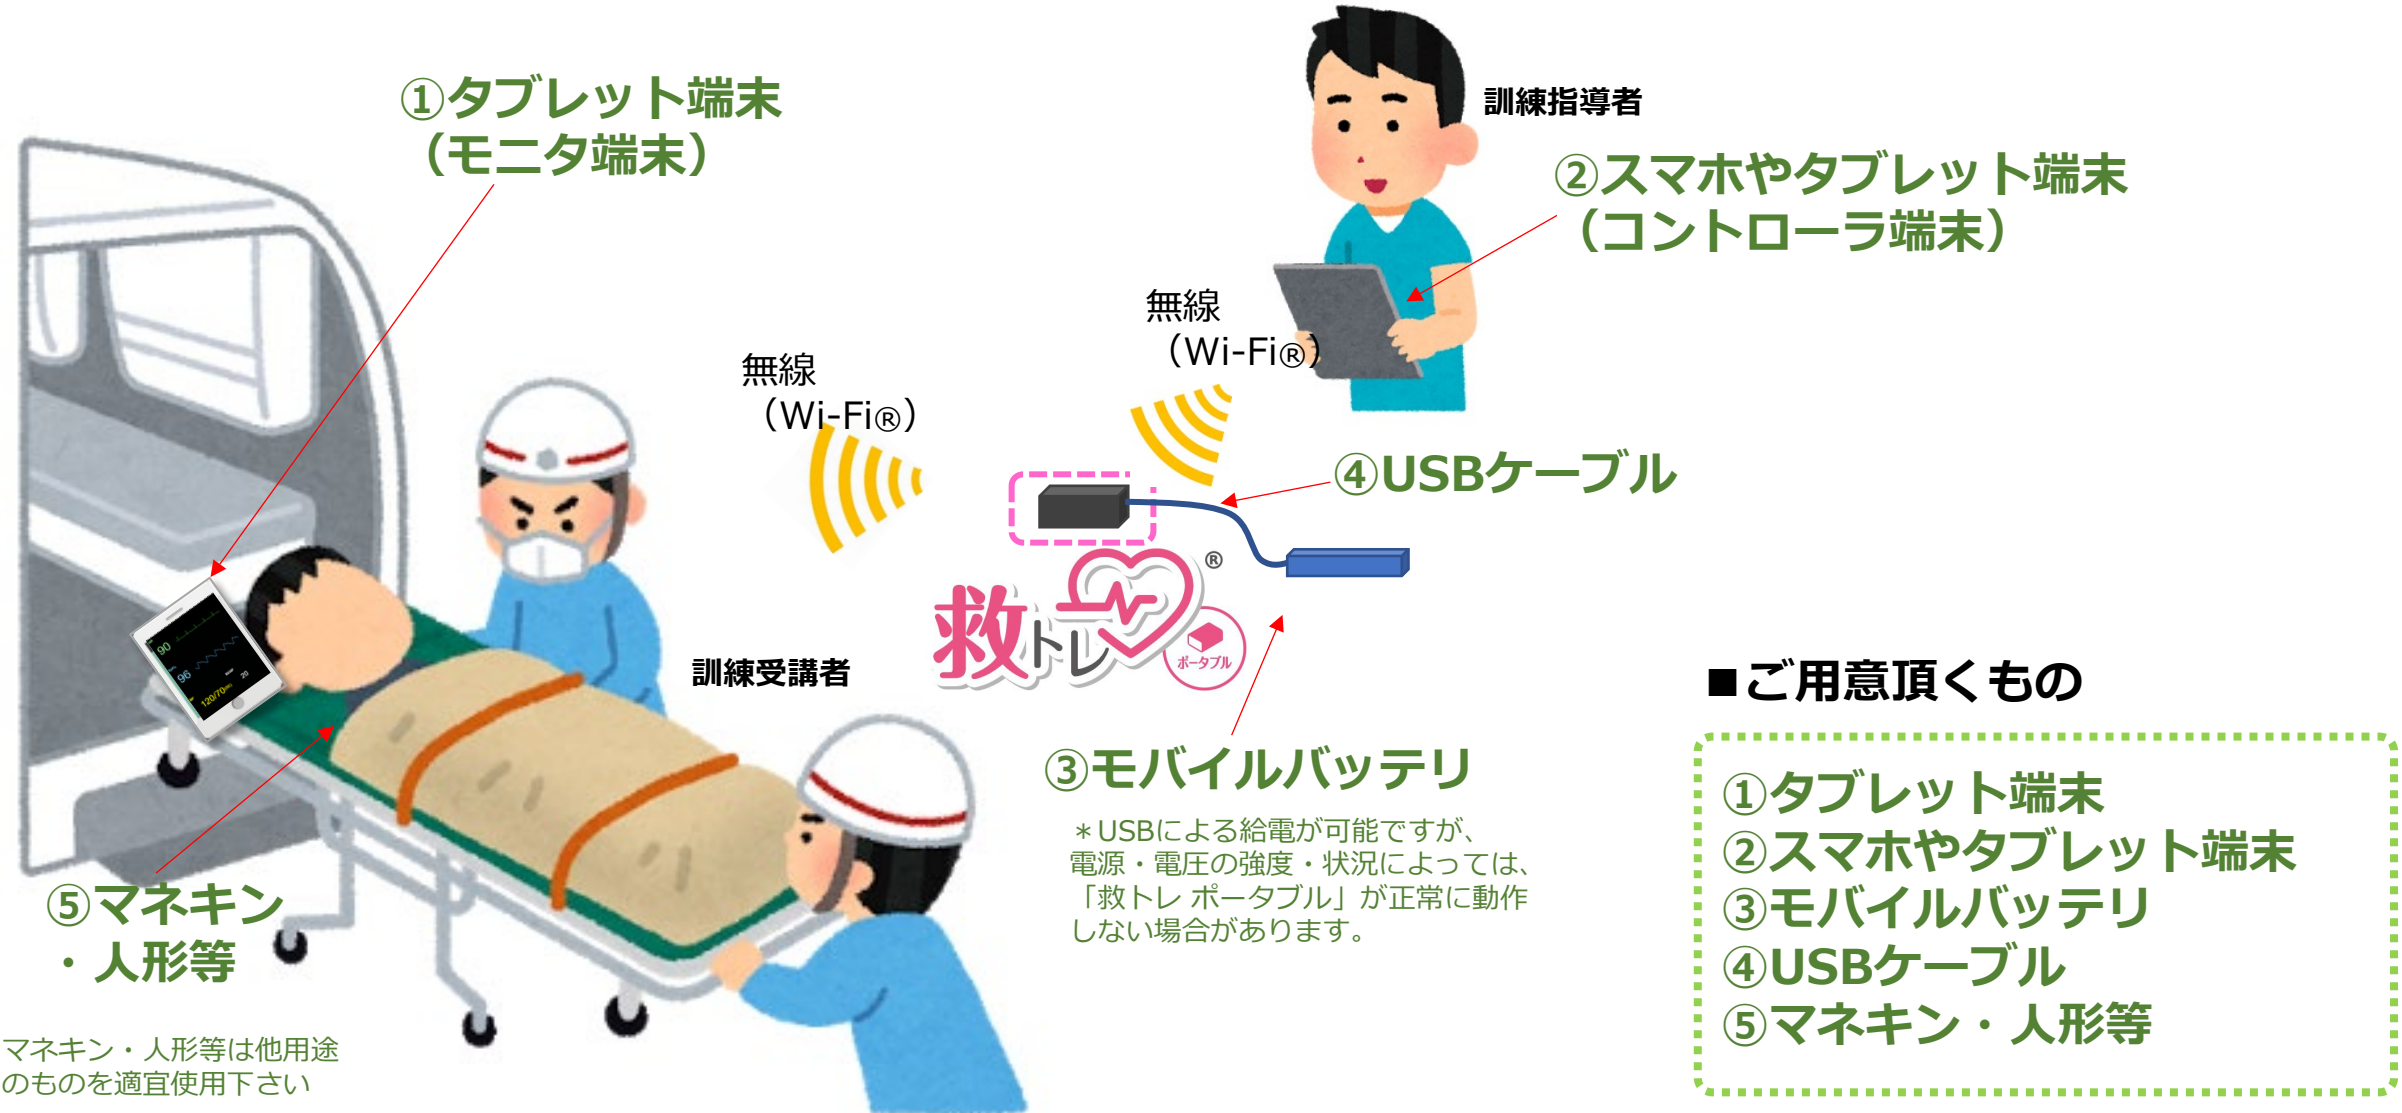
①タブレット端末
（モニタ端末）

訓練指導者

②スマホやタブレット端末
（コントローラ端末）

無線
（Wi-Fi®）

無線
（Wi-Fi®）

④USBケーブル

救トレ®
ポータブル

90
96
120/70
20

訓練受講者

③モバイルバッテリ

＊USBによる給電が可能ですが、電源・電圧の強度・状況によっては、「救トレ ポータブル」が正常に動作しない場合があります。

⑤マネキン
・人形等

マネキン・人形等は他用途のものを適宜使用下さい

■ご用意頂くもの

①タブレット端末
②スマホやタブレット端末
③モバイルバッテリ
④USBケーブル
⑤マネキン・人形等